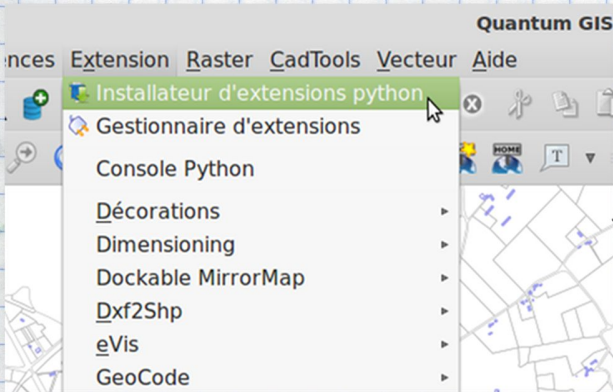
Quantum GIS

ences Extension Raster CadTools Vecteur Aide

Installateur d'extensions python
Gestionnaire d'extensions
Console Python
Décorations
Dimensioning
Dockable MirrorMap
Dxf2Shp
eVis
GeoCode

HOME
T